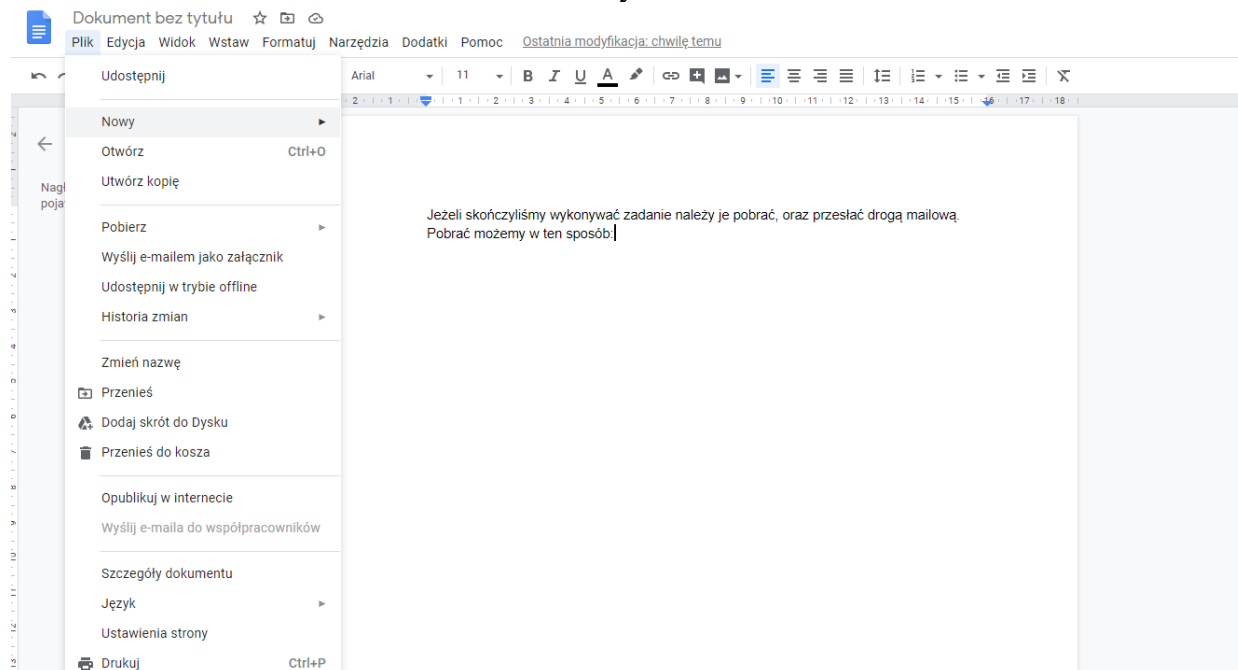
Dokument bez tytułu

Plik Edycja Widok Wstaw Formatuj Narzędzia Dodatki Pomoc Ostatnia modyfikacja: chwilę temu

Arial 11

B I U A

Udostępnij

Nowy

Otwórz Ctrl+O

Utwórz kopię

Pobierz

Wyślij e-mailem jako załącznik

Udostępnij w trybie offline

Historia zmian

Zmień nazwę

Przenieś

Dodaj skrót do Dysku

Przenieś do kosza

Opublikuj w internecie

Wyślij e-maila do współpracowników

Szczegóły dokumentu

Język

Ustawienia strony

Drukuj Ctrl+P

Nagł
poja

Jeżeli skończyliśmy wykonywać zadanie należy je pobrać, oraz przesłać drogą mailową.
Pobrać możemy w ten sposób: